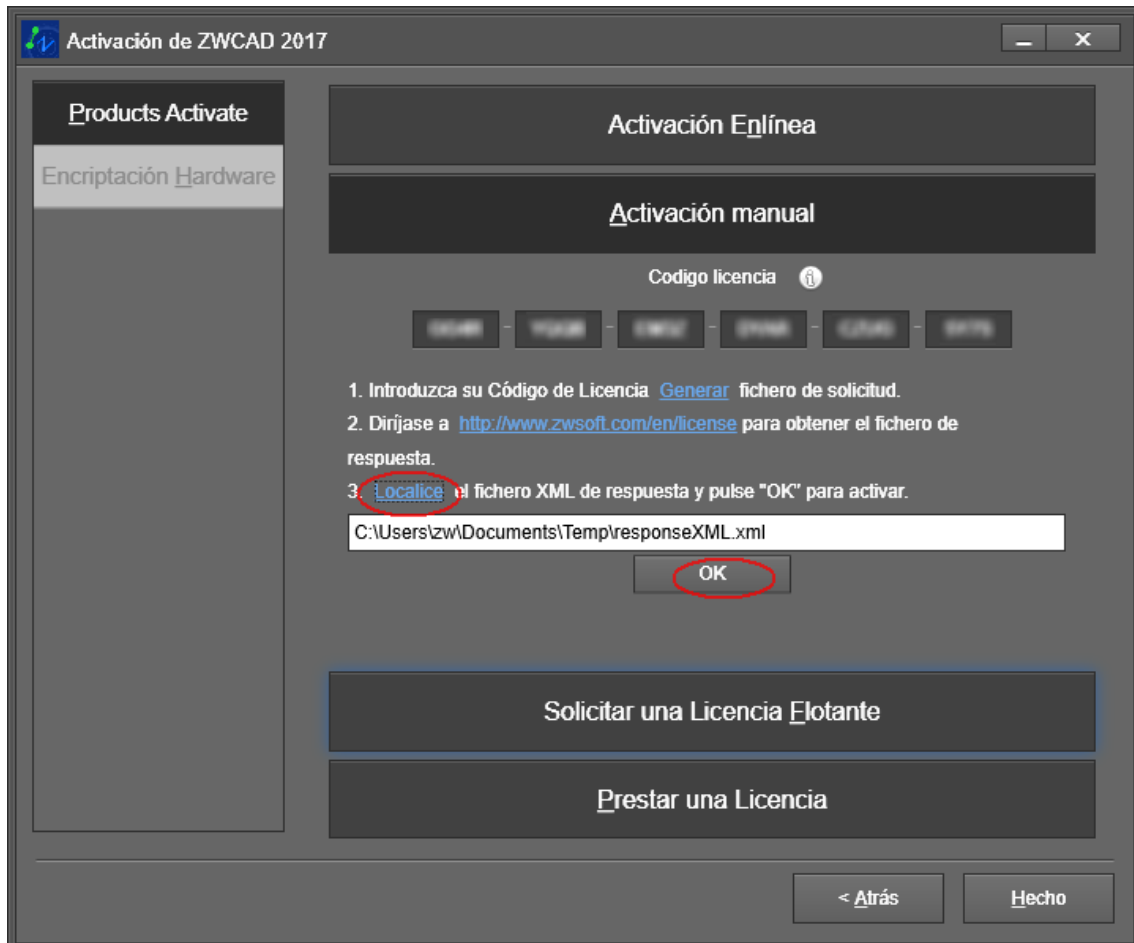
Activación de ZWCAD 2017

Products Activate

Encriptación Hardware

Activación Enlínea

Activación manual

Codigo licencia

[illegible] - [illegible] - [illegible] - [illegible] - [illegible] - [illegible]

1. Introduzca su Código de Licencia Generar fichero de solicitud.

2. Dirijase a http://www.zwsoft.com/en/license para obtener el fichero de respuesta.

3. Localice el fichero XML de respuesta y pulse "OK" para activar.

C:\Users\zw\Documents\Temp\responseXML.xml

OK

Solicitar una Licencia Flotante

Prestar una Licencia

< Atrás

Hecho